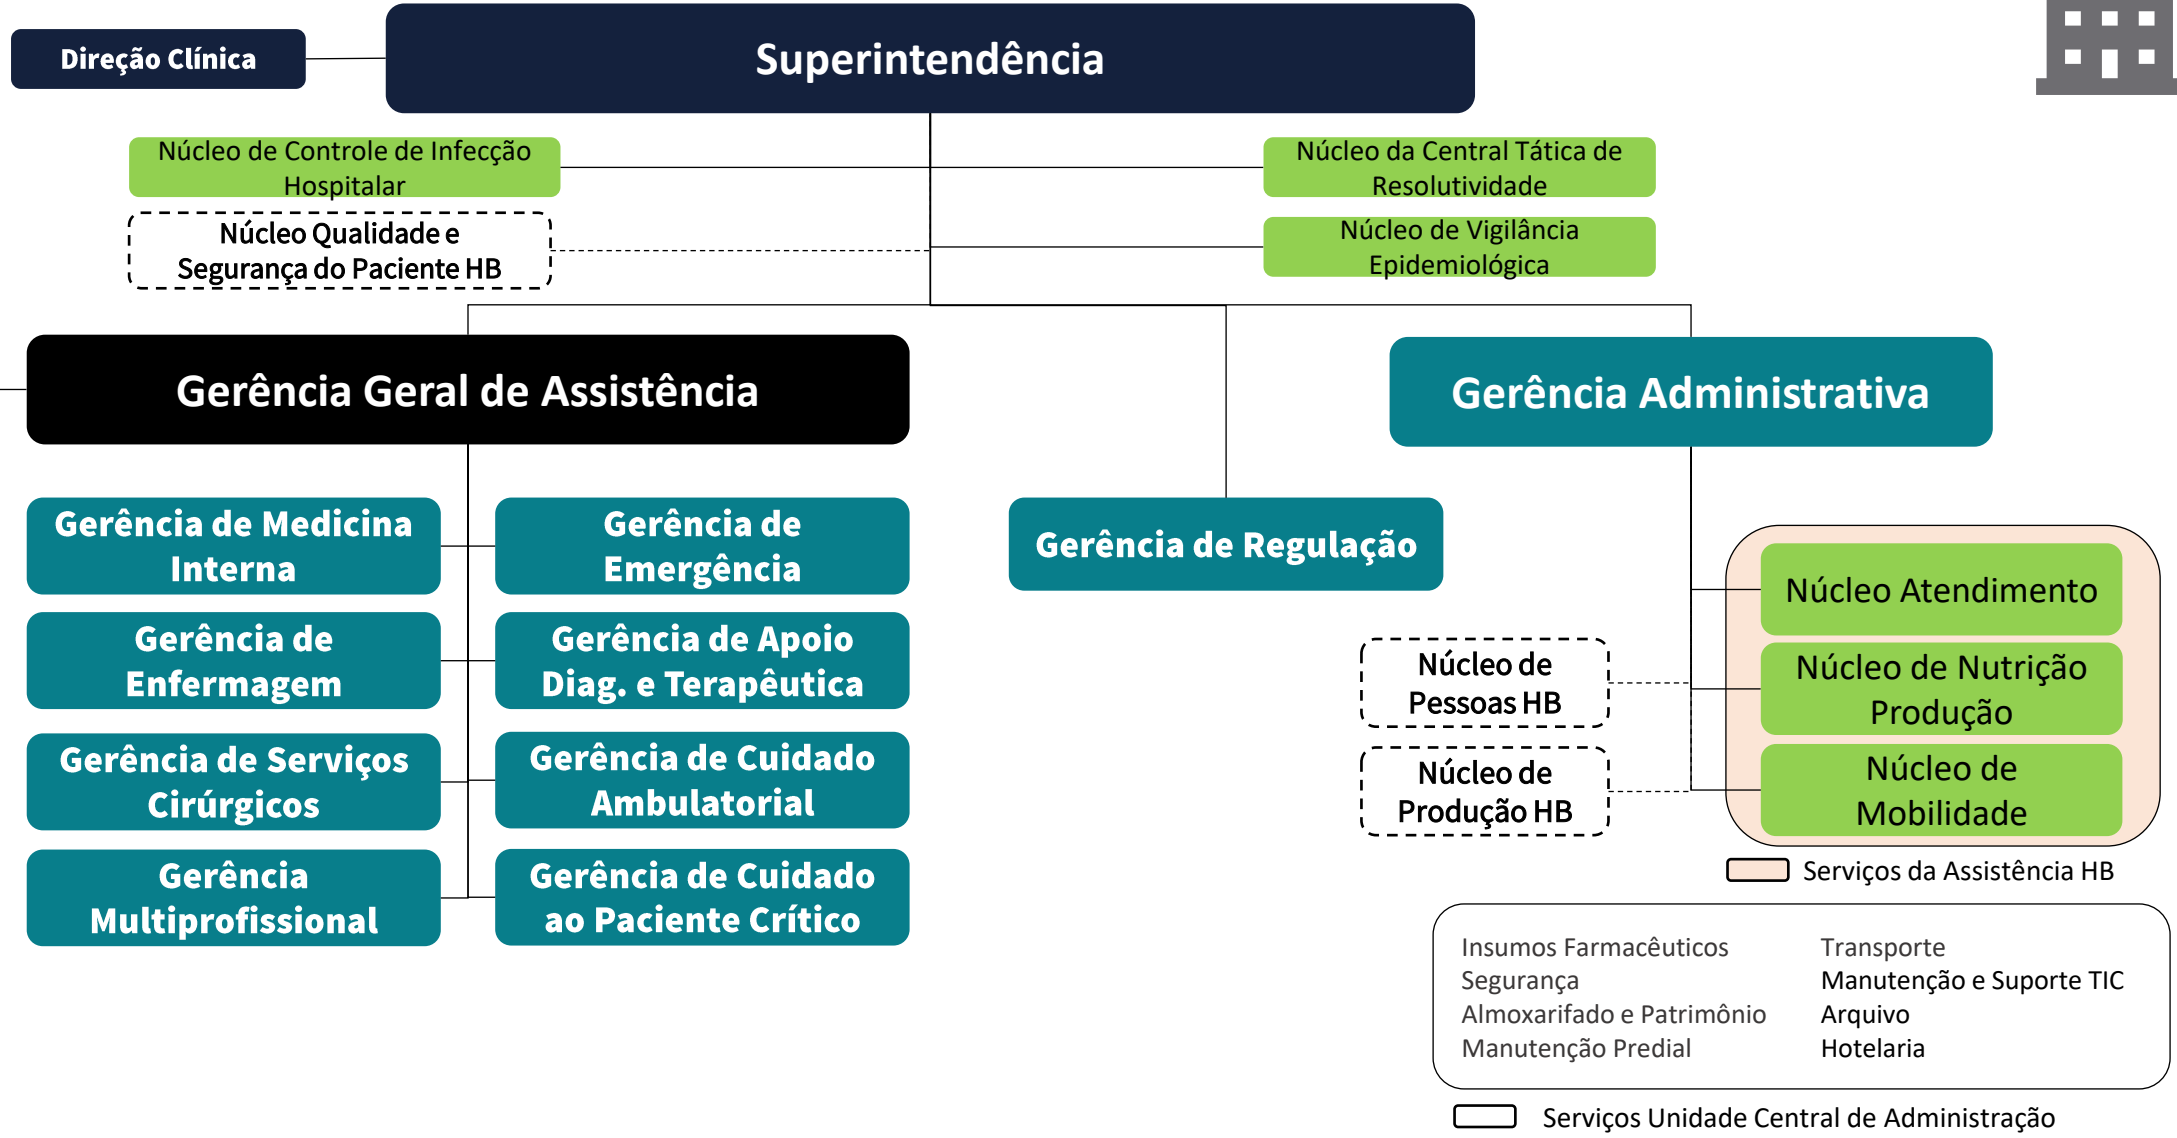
Direção Clínica

Superintendência

Núcleo de Controle de Infecção Hospitalar

Núcleo Qualidade e Segurança do Paciente HB

Núcleo da Central Tática de Resolutividade

Núcleo de Vigilância Epidemiológica

Gerência Geral de Assistência

Gerência Administrativa

Gerência de Medicina Interna

Gerência de Emergência

Gerência de Enfermagem

Gerência de Apoio Diag. e Terapêutica

Gerência de Serviços Cirúrgicos

Gerência de Cuidado Ambulatorial

Gerência Multiprofissional

Gerência de Cuidado ao Paciente Crítico

Gerência de Regulação

Núcleo de Pessoas HB

Núcleo de Produção HB

Núcleo Atendimento

Núcleo de Nutrição Produção

Núcleo de Mobilidade

Serviços da Assistência HB

Insumos Farmacêuticos
Segurança
Almoxarifado e Patrimônio
Manutenção Predial

Transporte
Manutenção e Suporte TIC
Arquivo
Hotelaria

Serviços Unidade Central de Administração